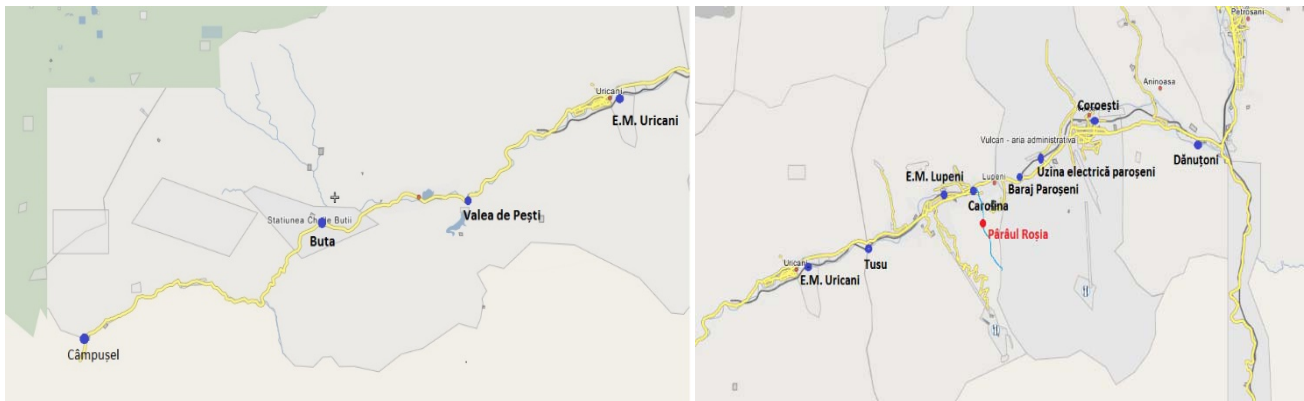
Uricani
E.M. Uricani
Valea de Pești
Statiunea Cheile Butii
Buta
Câmpușel

Petroșani
Aninoasa
Coroești
Vulcan - aria administrativa
Uzina electrică paroșeni
Dănuțoni
E.M. Lupeni
Lupeni
Baraj Paroșeni
Carolina
Pârâul Roșia
Uricani
Tusu
E.M. Uricani